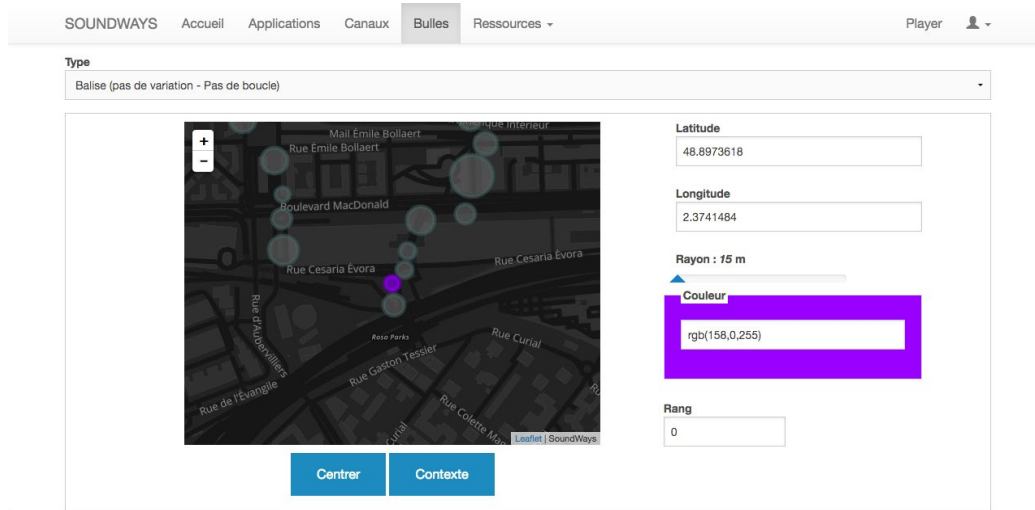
SOUNDWAYS Accueil Applications Canaux Bulles Ressources Player

Type

Balise (pas de variation - Pas de boucle)

+
−

Mail Émile Bollaert
Rue Émile Bollaert
Boulevard MacDonald
Rue Cesaria Évora
Rue Cesaria Évora
Rue d'Aubervilliers
Rosa Parks
Rue Curial
Rue Gaston Tessier
Rue de l'Évangile
Curial
Rue Colette Ma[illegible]

Leaflet | SoundWays

Centrer Contexte

Latitude
48.8973618

Longitude
2.3741484

Rayon : 15 m

Couleur
rgb(158,0,255)

Rang
0